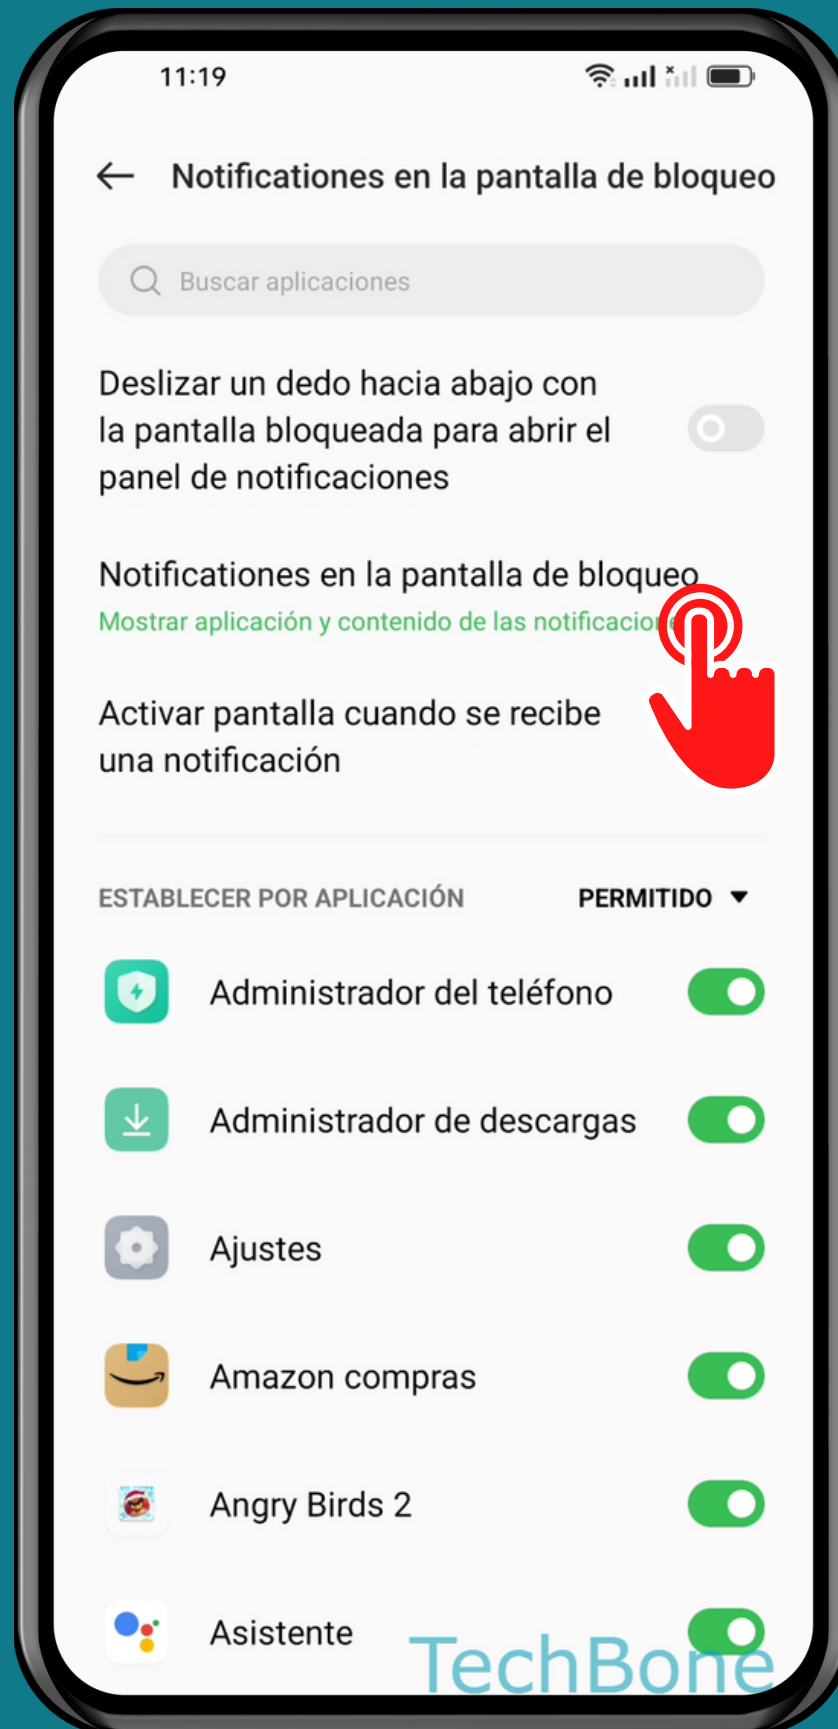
11:19

Notificaciones en la pantalla de bloqueo

Buscar aplicaciones

Deslizar un dedo hacia abajo con la pantalla bloqueada para abrir el panel de notificaciones

Notificaciones en la pantalla de bloqueo
Mostrar aplicación y contenido de las notificacion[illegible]

Activar pantalla cuando se recibe una notificación

ESTABLECER POR APLICACIÓN
PERMITIDO

Administrador del teléfono

Administrador de descargas

Ajustes

Amazon compras

Angry Birds 2

Asistente

TechBone